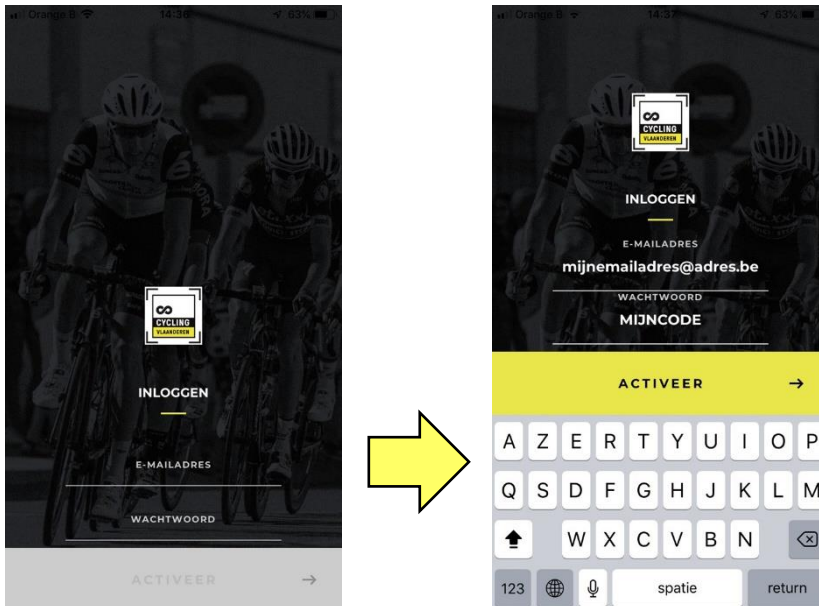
Orange B 14:36 63%

CYCLING VLAANDEREN

INLOGGEN

E-MAILADRES

WACHTWOORD

ACTIVEER →

Orange B 14:37 63%

CYCLING VLAANDEREN

INLOGGEN

E-MAILADRES

mijnemailadres@adres.be

WACHTWOORD

MIJNCODE

ACTIVEER →

A Z E R T Y U I O P

Q S D F G H J K L M

W X C V B N

123 spatie return